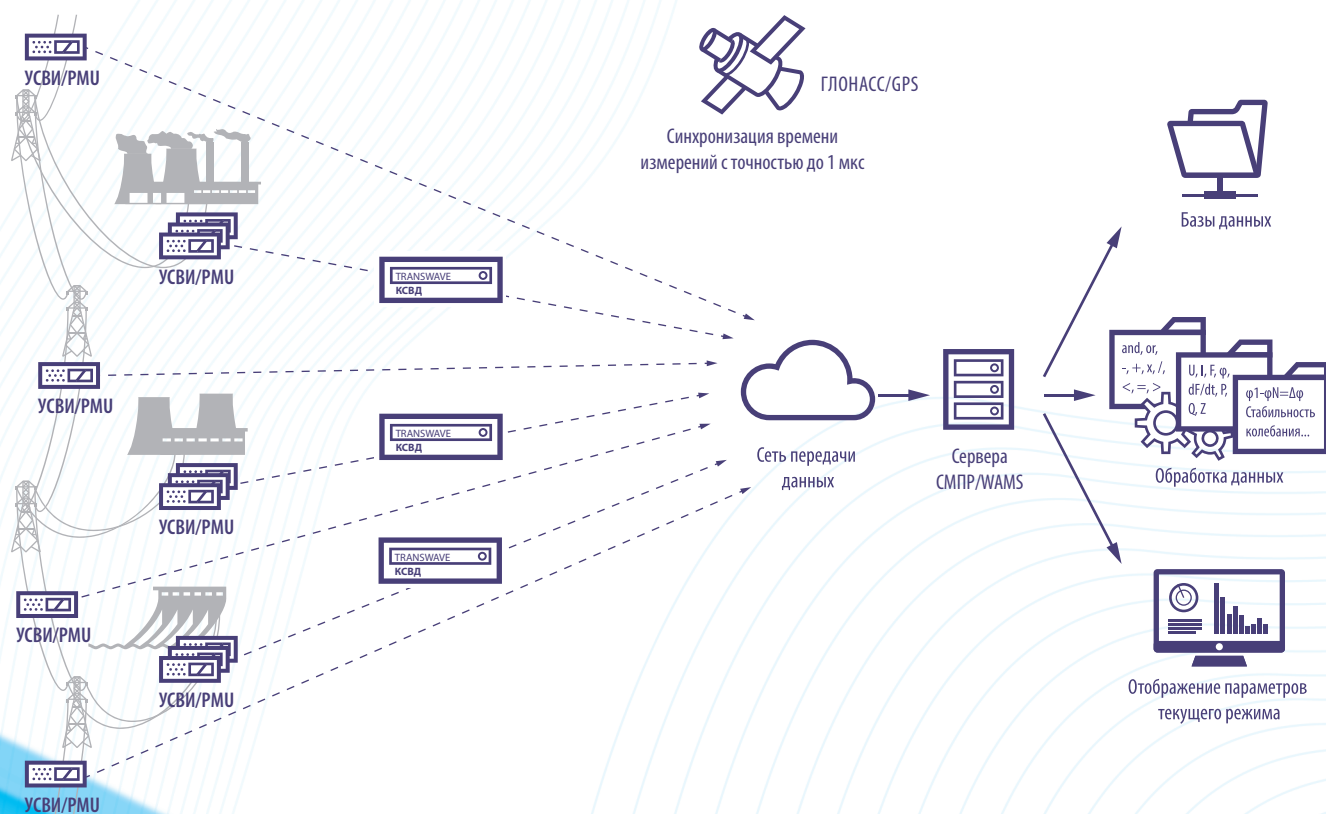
УСВИ/PMU

ГЛОНАСС/GPS

Синхронизация времени измерений с точностью до 1 мкс

Базы данных

УСВИ/PMU

TRANSWAVE
КСВД

УСВИ/PMU

and, or, -, +, x, /, <, =, >

U, I, F, φ, dF/dt, P, Q, Z

φ1-φN=Δφ
Стабильность колебания...

TRANSWAVE
КСВД

Сеть передачи данных

Сервера СМПР/WAMS

Обработка данных

УСВИ/PMU

TRANSWAVE
КСВД

УСВИ/PMU

УСВИ/PMU

Отображение параметров текущего режима

УСВИ/PMU